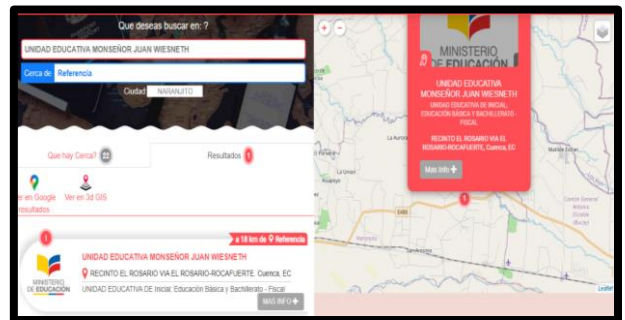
Que deseas buscar en: ?

UNIDAD EDUCATIVA MONSEÑOR JUAN WIESNETH

Cerca de Referencia

Ciudad NARANJITO

Que hay Cerca? 22

Resultados 1

Ver en Google resultados

Ver en 3d GIS

1

a 18 km de Referencia

UNIDAD EDUCATIVA MONSEÑOR JUAN WIESNETH

RECINTO EL ROSARIO VIA EL ROSARIO-ROCAFUERTE. Cuenca, EC

UNIDAD EDUCATIVA DE Inicial, Educación Básica y Bachillerato - Fiscal

MINISTERIO DE EDUCACIÓN

MAS INFO +

+ −

MINISTERIO DE EDUCACIÓN

UNIDAD EDUCATIVA MONSEÑOR JUAN WIESNETH

UNIDAD EDUCATIVA DE Inicial, Educación Básica y Bachillerato - Fiscal

RECINTO EL ROSARIO VIA EL ROSARIO-ROCAFUERTE. Cuenca, EC

Mas Info +

1

Leaflet